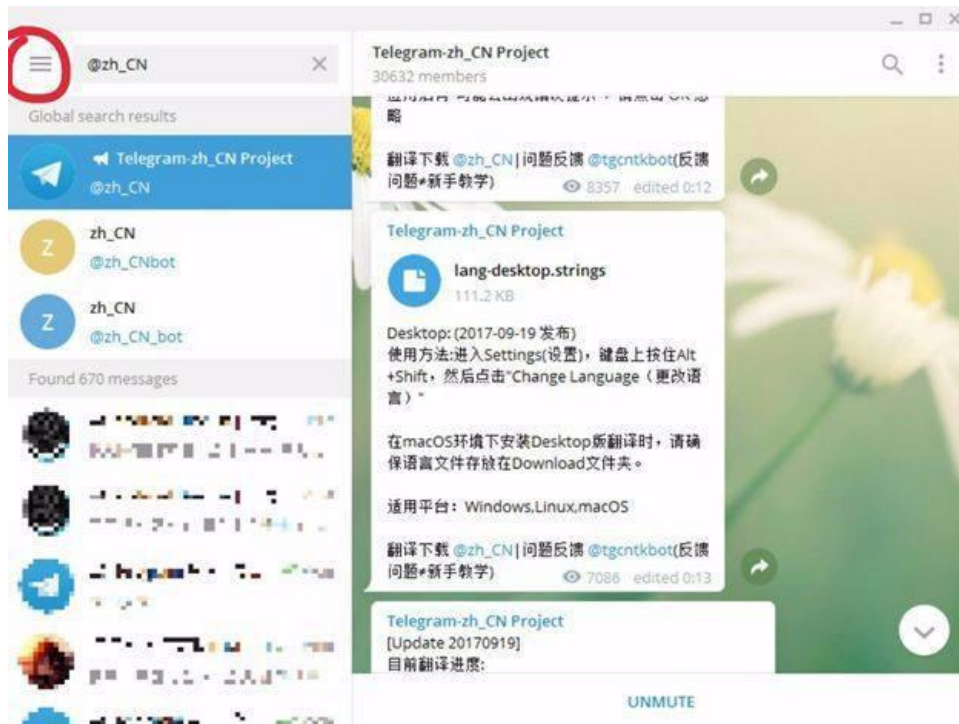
@zh_CN

Global search results

Telegram-zh_CN Project
@zh_CN

zh_CN
@zh_CNbot

zh_CN
@zh_CN_bot

Found 670 messages

Telegram-zh_CN Project
30632 members

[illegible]
略

翻译下载 @zh_CN | 问题反馈 @tgcntkbot(反馈问题+新手教学)
8357 edited 0:12

Telegram-zh_CN Project

lang-desktop.strings
111.2 KB

Desktop: (2017-09-19 发布)
使用方法:进入Settings(设置)，键盘上按住Alt+Shift，然后点击"Change Language（更改语言）"

在macOS环境下安装Desktop版翻译时，请确保语言文件存放在Download文件夹。

适用平台：Windows,Linux,macOS

翻译下载 @zh_CN | 问题反馈 @tgcntkbot(反馈问题+新手教学)
7086 edited 0:13

Telegram-zh_CN Project
[Update 20170919]
目前翻译进度:

UNMUTE